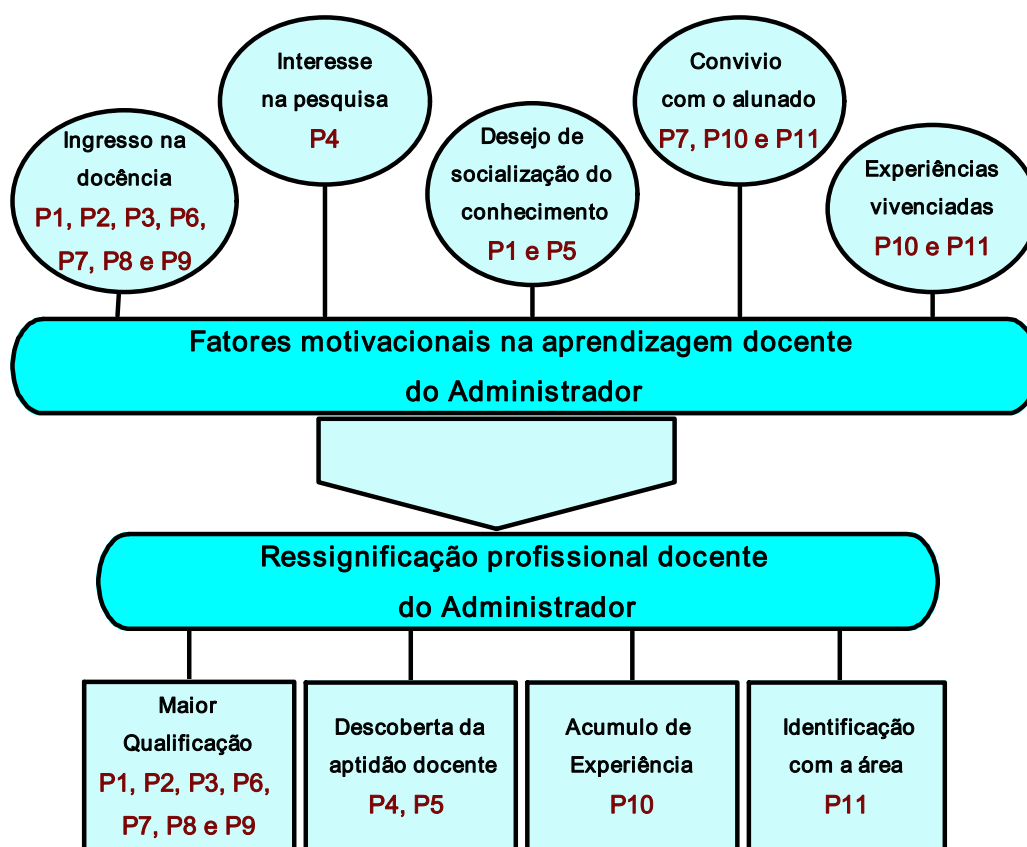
Ingresso na docência
P1, P2, P3, P6, P7, P8 e P9

Interesse na pesquisa
P4

Desejo de socialização do conhecimento
P1 e P5

Convivio com o alunado
P7, P10 e P11

Experiências vivenciadas
P10 e P11

Fatores motivacionais na aprendizagem docente do Administrador

Ressignificação profissional docente do Administrador

Maior Qualificação
P1, P2, P3, P6, P7, P8 e P9

Descoberta da aptidão docente
P4, P5

Acumulo de Experiência
P10

Identificação com a área
P11